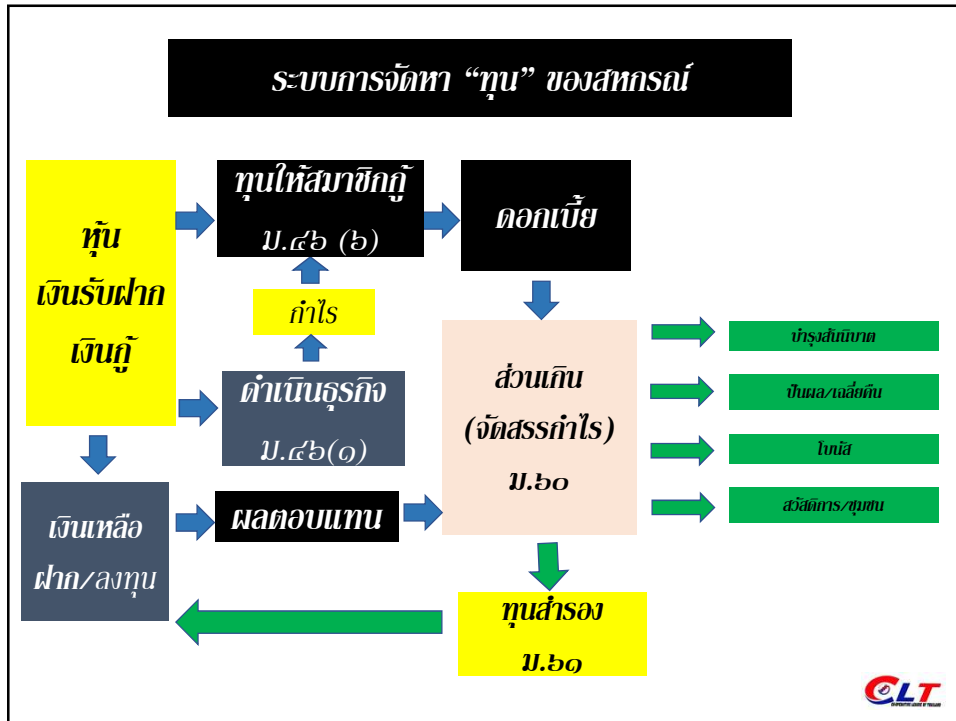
ระบบการจัดหา “ทุน” ของสหกรณ์

หุ้น
เงินรับฝาก
เงินกู้

ทุนให้สมาชิกกู้
ม.๔๖ (๖)

ดอกเบี้ย

กำไร

ดำเนินธุรกิจ
ม.๔๖(๑)

ส่วนเกิน
(จัดสรรกำไร)
ม.๖๐

บำรุงสันนิบาต

ปันผล/เฉลี่ยคืน

โบนัส

สวัสดิการ/ชุมชน

เงินเหลือ
ฝาก/ลงทุน

ผลตอบแทน

ทุนสำรอง
ม.๖๑

CLT